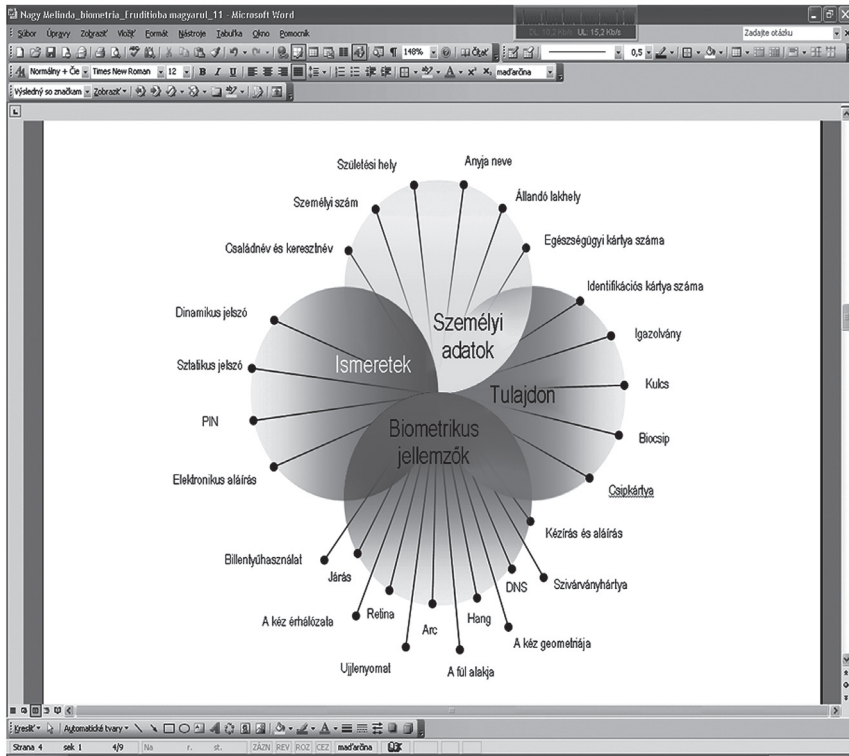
Nagy Melinda_biometria_Eruditioba magyarul_11 - Microsoft Word

DL: 19,2 Kb/s UL: 15,2 Kb/s

Súbor Úpravy Zobraziť Vložiť Formát Nástroje Tabuľka Okno Pomocník

Zadajte otázku

148% Čítať

0,5

Normálny + Če Times New Roman 12 B I U maďarčina

Výsledný so značkami Zobraziť

Születési hely

Anyja neve

Személyi szám

Állandó lakhely

Családnév és keresztnév

Egészségügyi kártya száma

Identifikációs kártya száma

Dinamikus jelszó

Személyi adatok

Igazolvány

Ismeretek

Sztatikus jelszó

Kulcs

Tulajdon

PIN

Biometrikus jellemzők

Biocsip

Elektronikus aláírás

Csipkártya

Kézírás és aláírás

Billentyűhasználat

Járás

DNS

Szivárványhártya

Retina

A kéz érhálózata

Hang

Arc

A kéz geometriája

Ujjlenyomat

A fül alakja

Kresliť Automatické tvary

Strana 4 sek 1 4/9 Na r. st. ZÁZN REV ROZ CEZ maďarčina